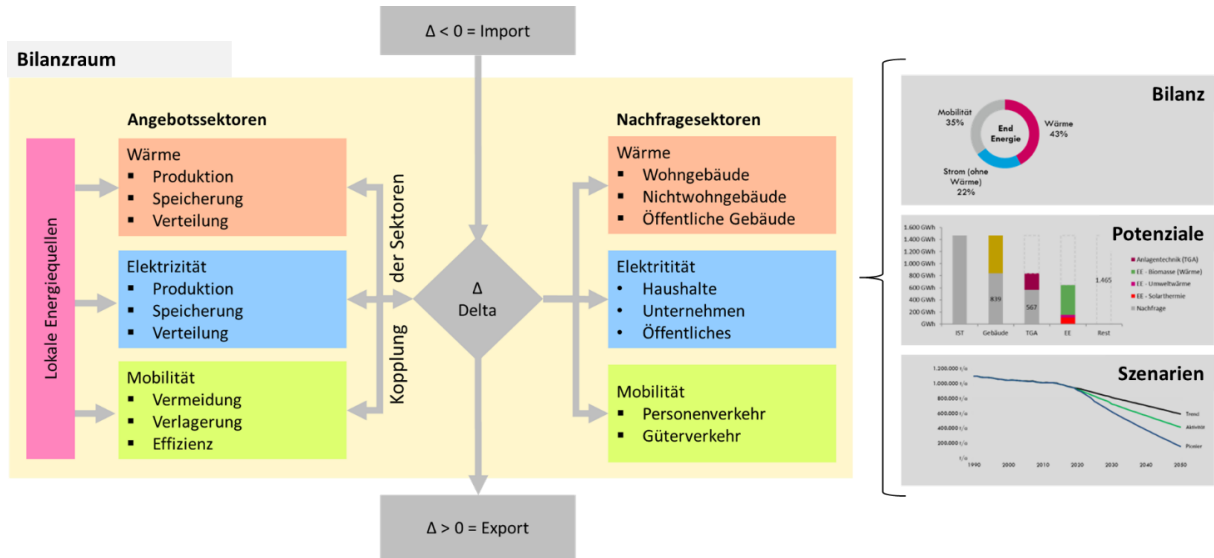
Δ < 0 = Import

Bilanzraum

Angebotssektoren

Lokale Energiequellen

Wärme
▪ Produktion
▪ Speicherung
▪ Verteilung

Elektrizität
▪ Produktion
▪ Speicherung
▪ Verteilung

Mobilität
▪ Vermeidung
▪ Verlagerung
▪ Effizienz

Kopplung der Sektoren

Δ
Delta

Nachfragesektoren

Wärme
▪ Wohngebäude
▪ Nichtwohngebäude
▪ Öffentliche Gebäude

Elektritität
• Haushalte
• Unternehmen
• Öffentliches

Mobilität
▪ Personenverkehr
▪ Güterverkehr

Δ > 0 = Export

Bilanz

Mobilität 35%
End Energie
Wärme 43%
Strom (ohne Wärme) 22%

Potenziale

1.600 GWh
1.400 GWh
1.200 GWh
1.000 GWh
800 GWh
600 GWh
400 GWh
200 GWh
GWh
839
567
1.465
IST
Gebäude
TGA
EE
Rest
Anlagentechnik (TGA)
EE - Biomasse (Wärme)
EE - Umweltwärme
EE - Solarthermie
Nachfrage

Szenarien

1.200.000 t/a
1.000.000 t/a
800.000 t/a
600.000 t/a
400.000 t/a
200.000 t/a
t/a
1990
2000
2010
2020
2030
2040
2050
Trend
Aktivität
Pionier